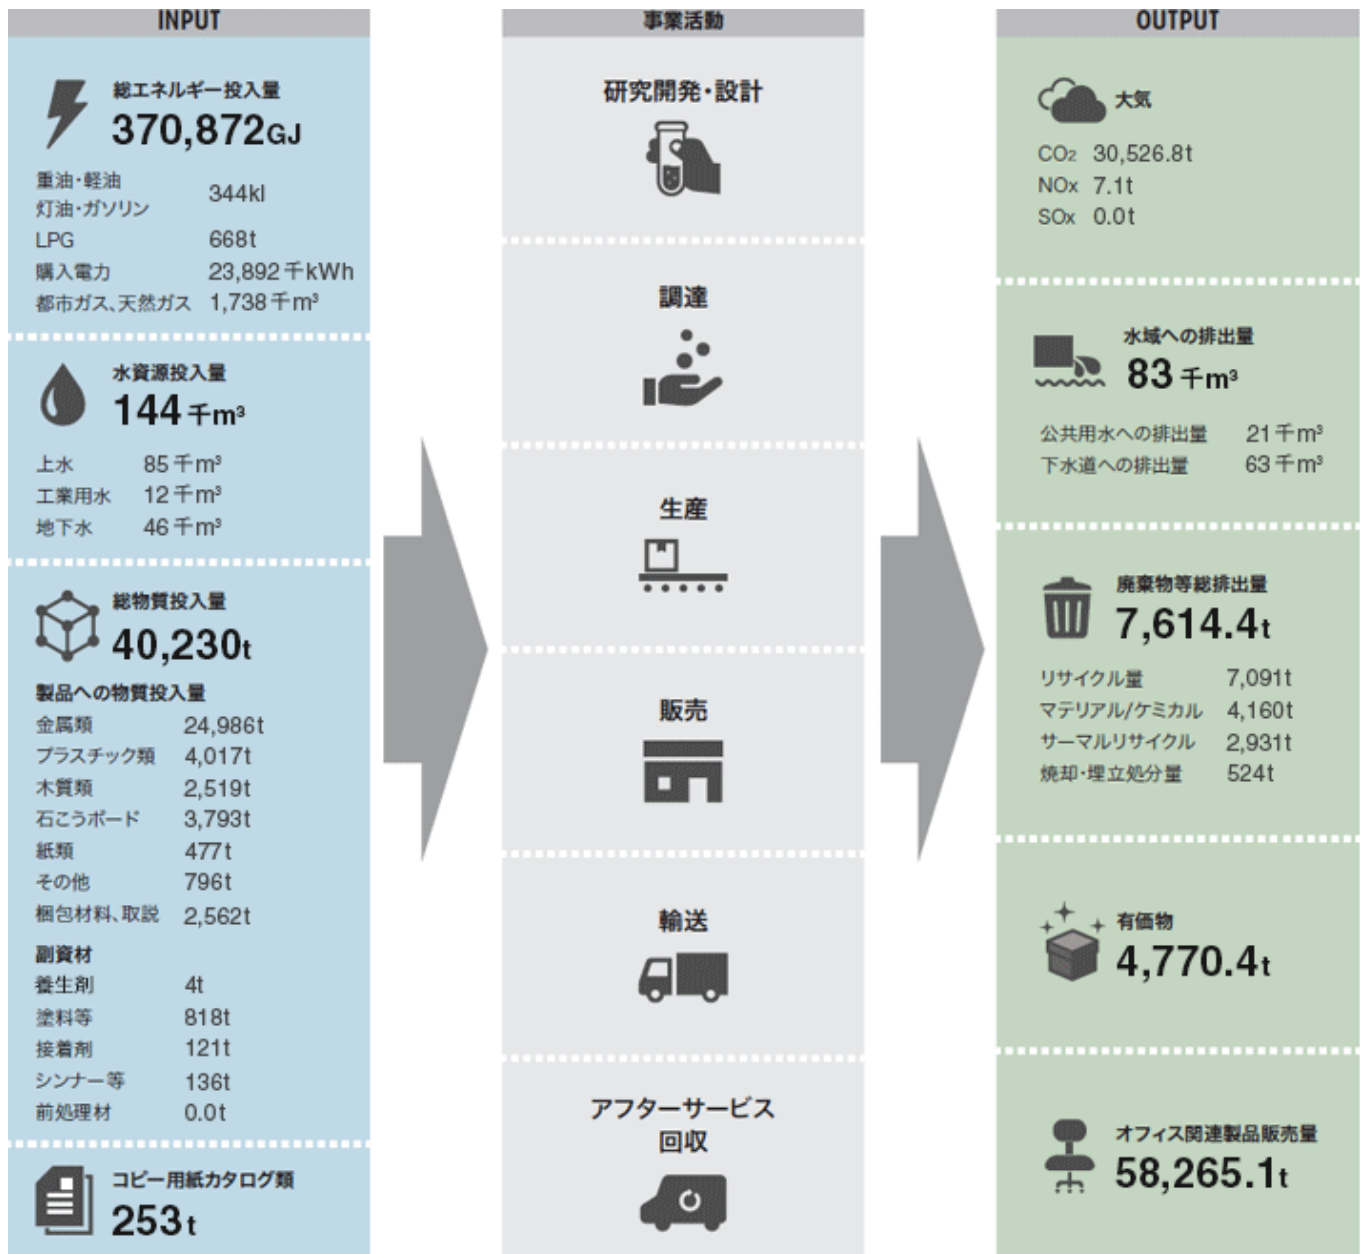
INPUT

総エネルギー投入量
370,872GJ

| 重油・軽油 灯油・ガソリン | 344kl |
|---|---|
| LPG | 668t |
| 購入電力 | 23,892千kWh |
| 都市ガス、天然ガス | 1,738千m³ |

水資源投入量
144千m³

| 上水 | 85千m³ |
|---|---|
| 工業用水 | 12千m³ |
| 地下水 | 46千m³ |

総物質投入量
40,230t

製品への物質投入量

| 金属類 | 24,986t |
|---|---|
| プラスチック類 | 4,017t |
| 木質類 | 2,519t |
| 石こうボード | 3,793t |
| 紙類 | 477t |
| その他 | 796t |
| 梱包材料、取説 | 2,562t |

副資材

| 養生剤 | 4t |
|---|---|
| 塗料等 | 818t |
| 接着剤 | 121t |
| シンナー等 | 136t |
| 前処理材 | 0.0t |

コピー用紙カタログ類
253t

事業活動

研究開発・設計

調達

生産

販売

輸送

アフターサービス
回収

OUTPUT

大気

| $CO_2$ | 30,526.8t |
|---|---|
| NOx | 7.1t |
| SOx | 0.0t |

水域への排出量
83千m³

| 公共用水への排出量 | 21千m³ |
|---|---|
| 下水道への排出量 | 63千m³ |

廃棄物等総排出量
7,614.4t

| リサイクル量 | 7,091t |
|---|---|
| マテリアル/ケミカル | 4,160t |
| サーマルリサイクル | 2,931t |
| 焼却・埋立処分量 | 524t |

有価物
4,770.4t

オフィス関連製品販売量
58,265.1t